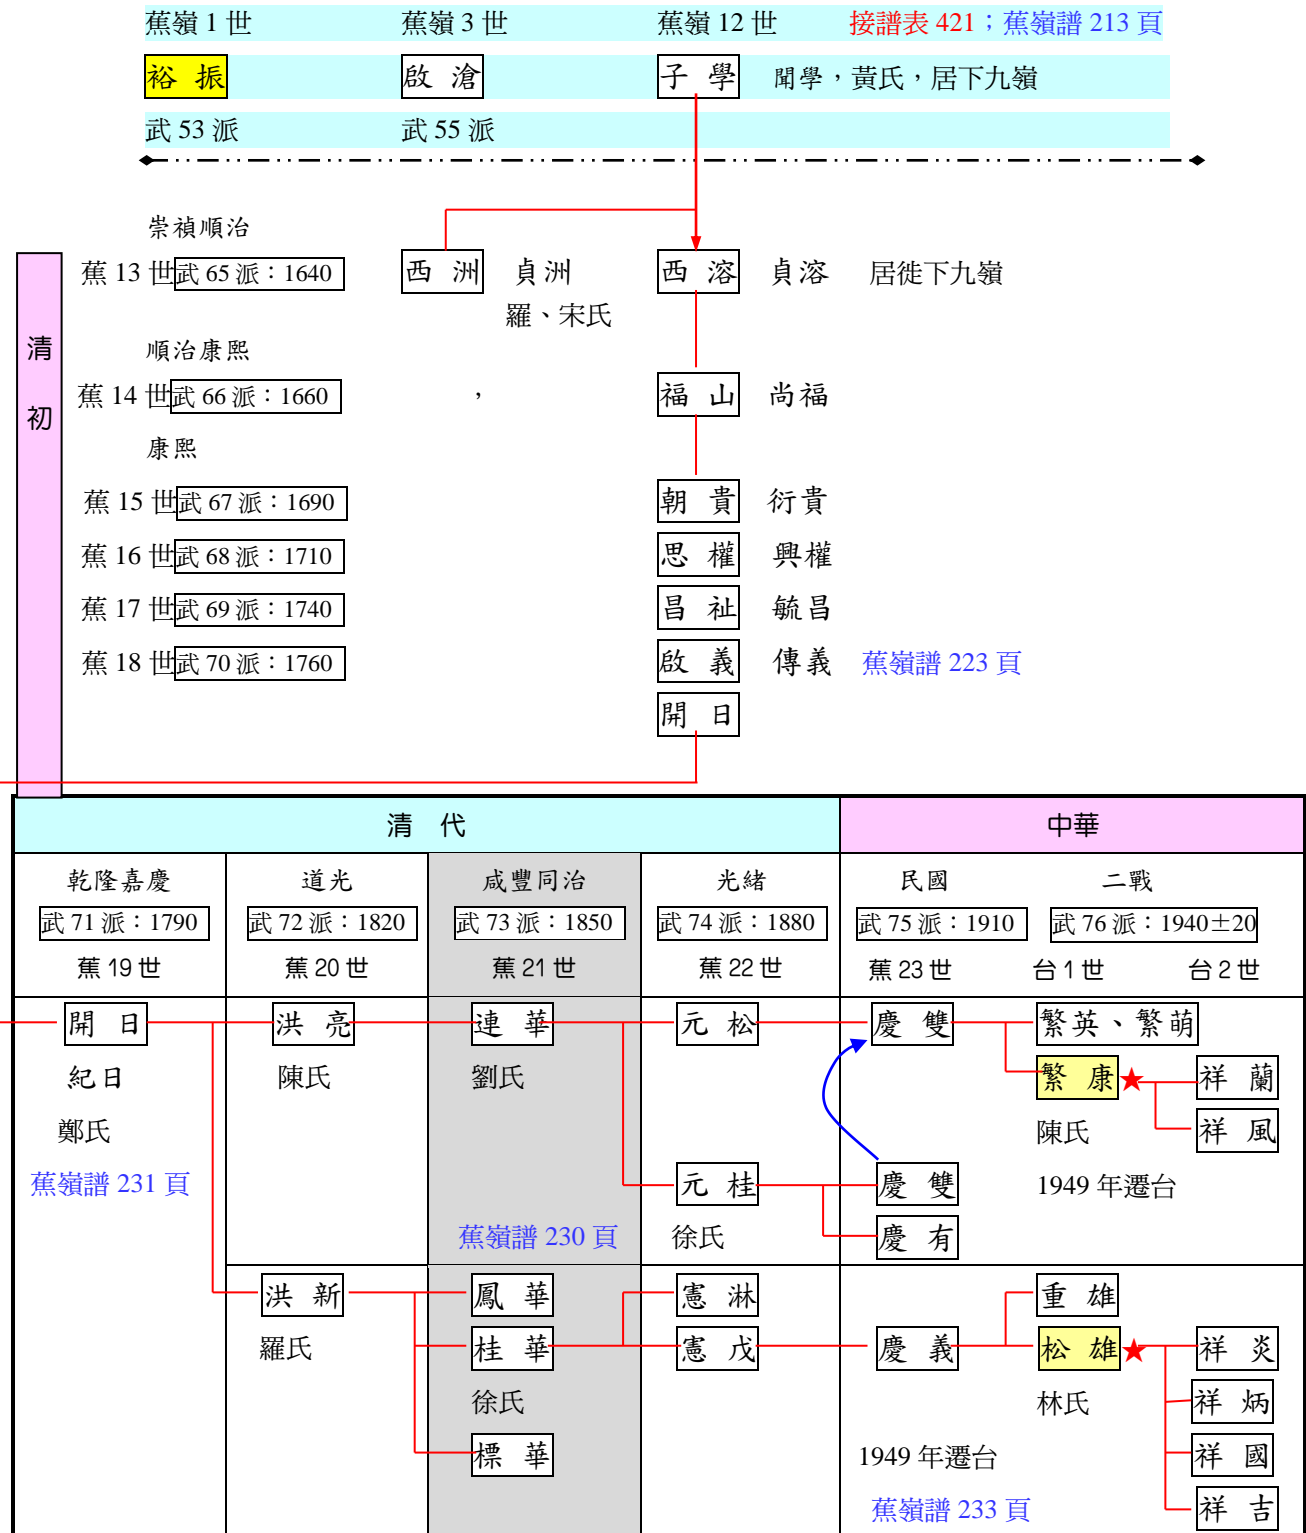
蕉嶺 1 世　蕉嶺 3 世　蕉嶺 12 世　接譜表 421；蕉嶺譜 213 頁

裕 振　啟 滄　子 學　聞學，黃氏，居下九嶺

武 53 派　武 55 派

崇禎順治
蕉 13 世 武 65 派：1640　西 洲　貞洲 羅、宋氏　西 溶　貞溶　居徙下九嶺

清初

順治康熙
蕉 14 世 武 66 派：1660　，　福 山　尚福

康熙
蕉 15 世 武 67 派：1690　朝 貴　衍貴

蕉 16 世 武 68 派：1710　思 權　興權

蕉 17 世 武 69 派：1740　昌 祉　毓昌

蕉 18 世 武 70 派：1760　啟 義　傳義　蕉嶺譜 223 頁

開 日

| 清 代 | | | | 中華 | |
|---|---|---|---|---|---|
| 乾隆嘉慶 | 道光 | 咸豐同治 | 光緒 | 民國 | 二戰 |
| 武 71 派：1790 | 武 72 派：1820 | 武 73 派：1850 | 武 74 派：1880 | 武 75 派：1910 | 武 76 派：1940±20 |
| 蕉 19 世 | 蕉 20 世 | 蕉 21 世 | 蕉 22 世 | 蕉 23 世 | 台 1 世　台 2 世 |

開 日　紀日　鄭氏　蕉嶺譜 231 頁

洪 亮　陳氏

連 華　劉氏　蕉嶺譜 230 頁

元 松

慶 雙　繁英、繁萌

繁 康　祥 蘭　祥 風　陳氏　1949 年遷台

元 桂　徐氏　慶 雙　慶 有

洪 新　羅氏

鳳 華　桂 華　徐氏　標 華

憲 淋　憲 戊

慶 義　重 雄　松 雄　林氏　1949 年遷台　蕉嶺譜 233 頁

祥 炎　祥 炳　祥 國　祥 吉